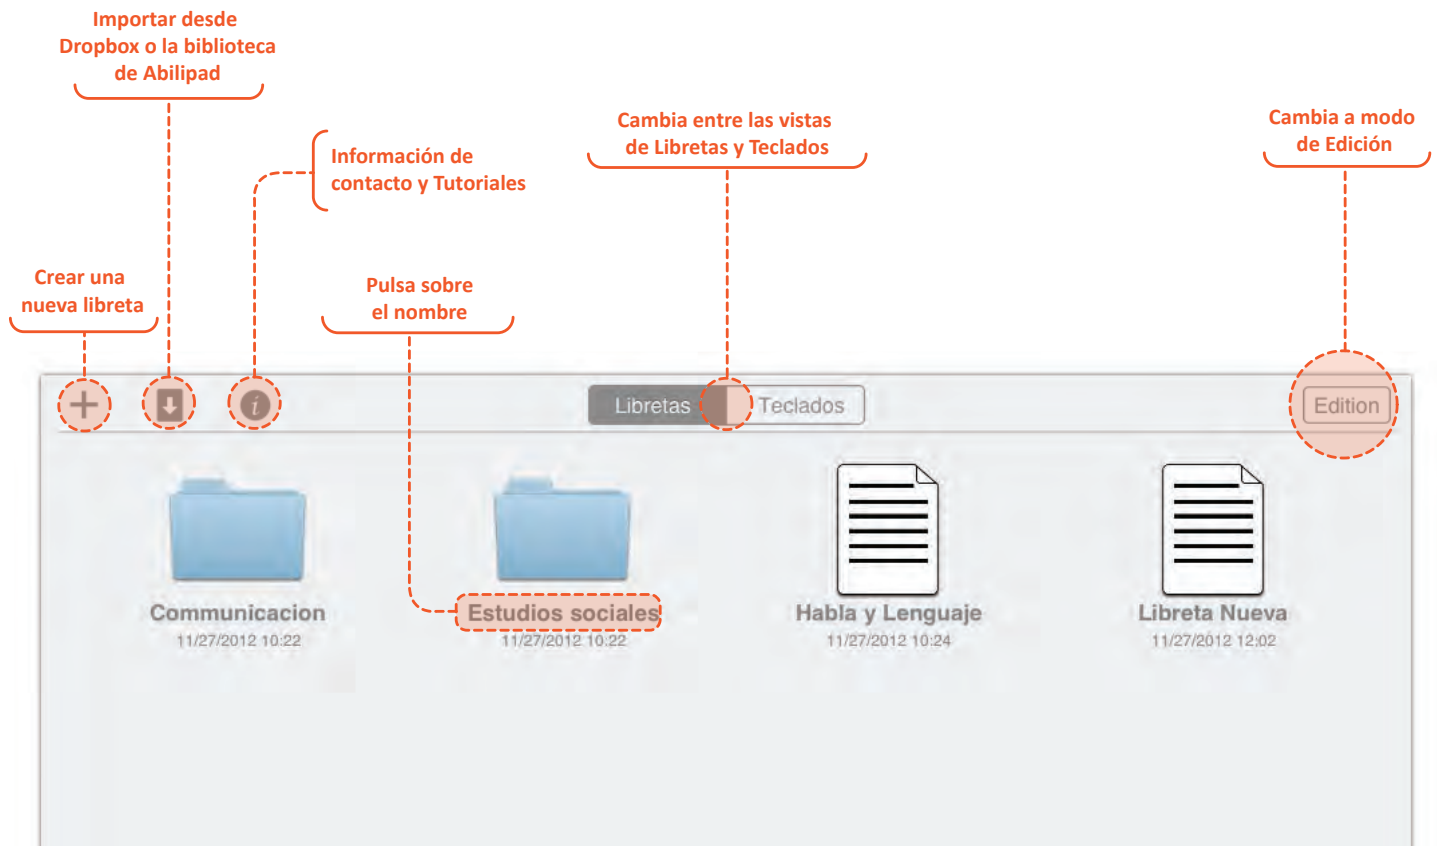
Importar desde Dropbox o la biblioteca de Abilipad

Información de contacto y Tutoriales

Cambia entre las vistas de Libretas y Teclados

Cambia a modo de Edición

Crear una nueva libreta

Pulsa sobre el nombre

Libretas Teclados

Edition

Communicacion
11/27/2012 10:22

Estudios sociales
11/27/2012 10:22

Habla y Lenguaje
11/27/2012 10:24

Libreta Nueva
11/27/2012 12:02